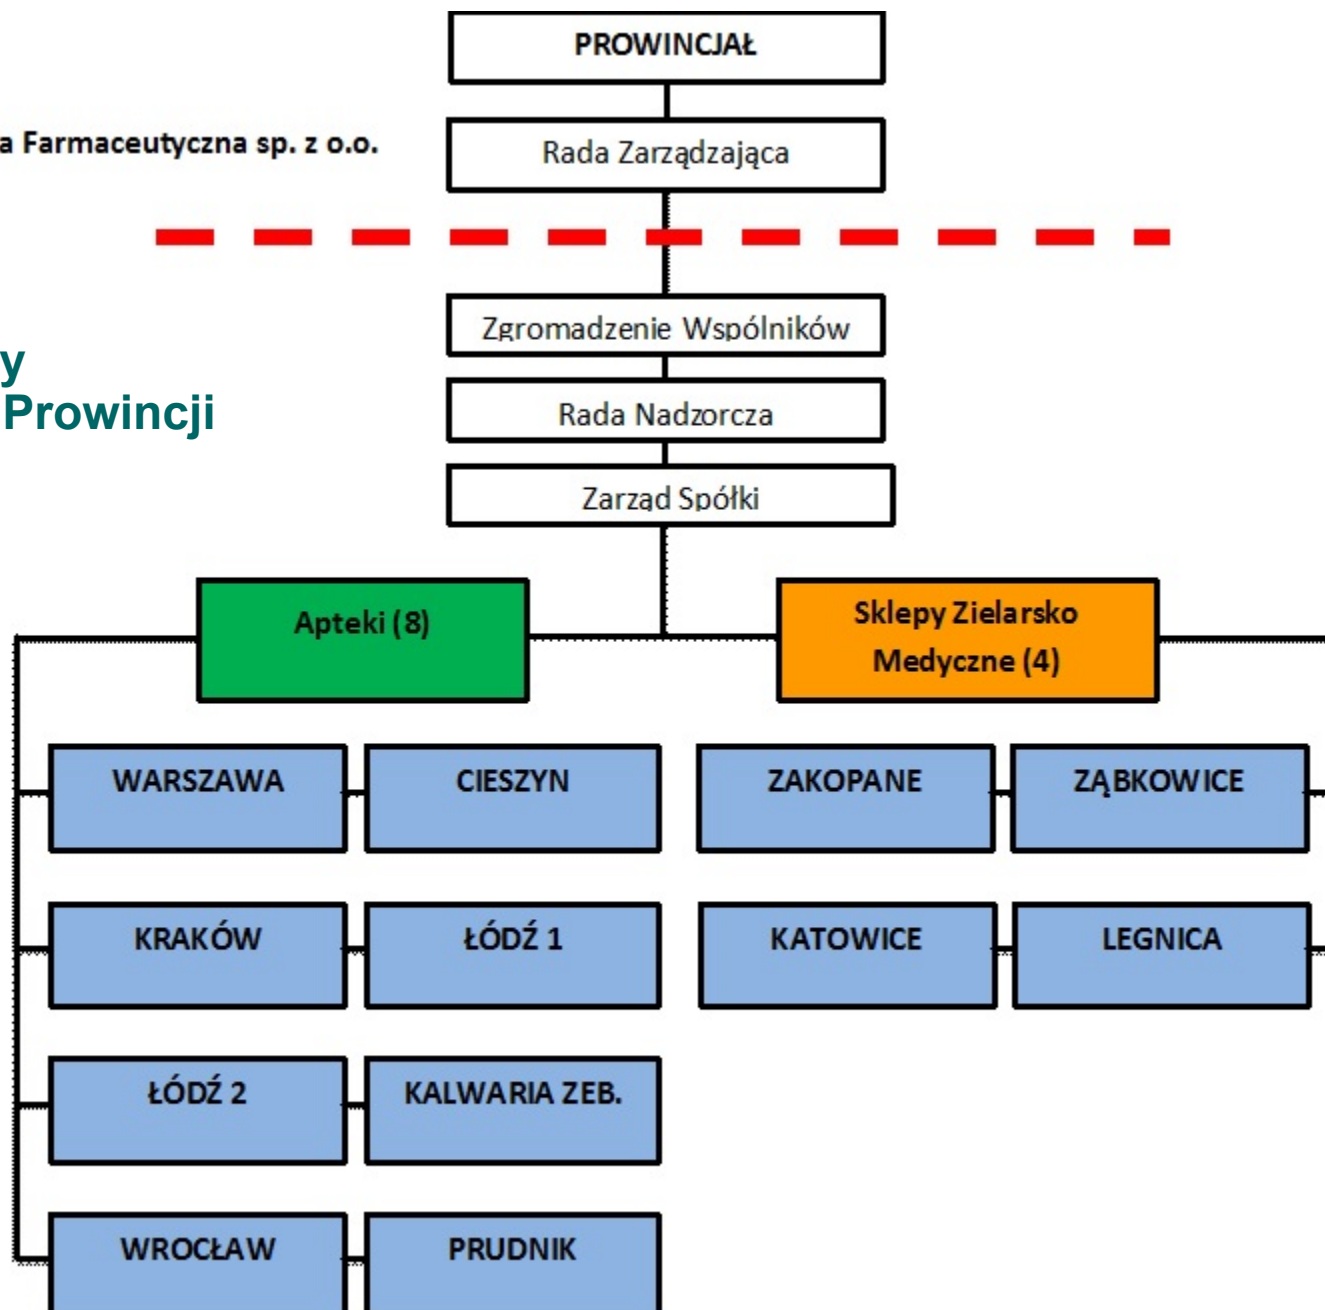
a Farmaceutyczna sp. z o.o.

y
Prowincji

PROWINCJAŁ

Rada Zarządzająca

Zgromadzenie Wspólników

Rada Nadzorcza

Zarząd Spółki

Apteki (8)

Sklepy Zielarsko Medyczne (4)

WARSZAWA

CIESZYN

ZAKOPANE

ZĄBKOWICE

KRAKÓW

ŁÓDŹ 1

KATOWICE

LEGNICA

ŁÓDŹ 2

KALWARIA ZEB.

WROCŁAW

PRUDNIK